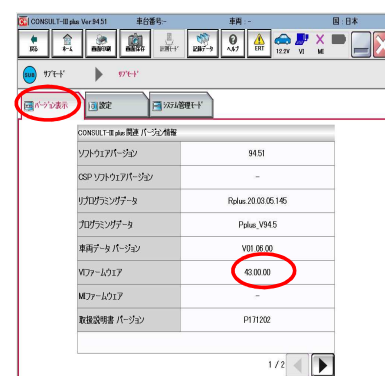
CONSULT-III plus Ver 94.51　車台番号 -　車両 -　国 : 日本

戻る　ホーム　画面印刷　画面保存　計測モード　記録データ　ヘルプ　ERT　12.2V　VI　MI

サブモード　サブモード

バージョン表示　設定　システム管理モード

CONSULT-III plus 関連 バージョン情報

| | |
|---|---|
| ソフトウェアバージョン | 94.51 |
| CSP ソフトウェアバージョン | - |
| リプログラミングデータ | Rplus 20.03.05.145 |
| プログラミングデータ | Pplus_V94.5 |
| 車両データ バージョン | V01.06.00 |
| VIファームウェア | 43.00.00 |
| MIファームウェア | - |
| 取扱説明書 バージョン | P171202 |

1 / 2